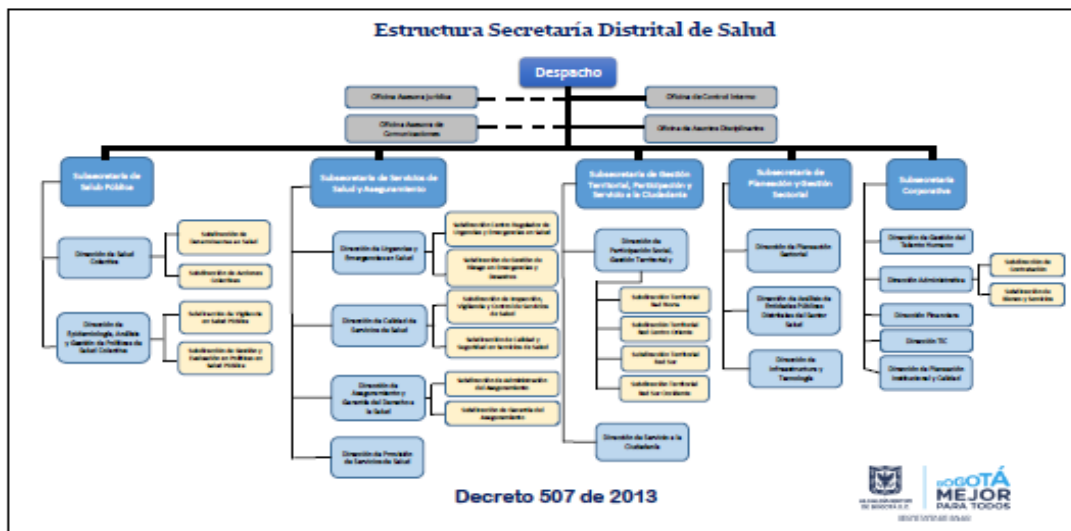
Estructura Secretaría Distrital de Salud

Despacho

Oficina Asesora Jurídica

Oficina de Control Interno

Oficina Asesora de Comunicaciones

Oficina de Asuntos Disciplinarios

Subsecretaría de Salud Pública

Dirección de Salud Colectiva

Subdirección de Determinantes en Salud

Subdirección de Acciones Colectivas

Dirección de Epidemiología, Análisis y Gestión de Políticas de Salud Colectiva

Subdirección de Vigilancia en Salud Pública

Subdirección de Gestión y Evaluación de Políticas en Salud Pública

Subsecretaría de Servicios de Salud y Aseguramiento

Dirección de Urgencias y Emergencias en Salud

Subdirección Centro Regulador de Urgencias y Emergencias en Salud

Subdirección de Gestión de Riesgo en Emergencias y Desastres

Dirección de Calidad de Servicios de Salud

Subdirección de Inspección, Vigilancia y Control de Servicios de Salud

Subdirección de Calidad y Seguridad en Servicios de Salud

Dirección de Aseguramiento y Garantía del Derecho a la Salud

Subdirección de Administración del Aseguramiento

Subdirección de Garantía del Aseguramiento

Dirección de Provisión de Servicios de Salud

Subsecretaría de Gestión Territorial, Participación y Servicio a la Ciudadanía

Dirección de Participación Social, Gestión Territorial y

Subdirección Territorial Red Norte

Subdirección Territorial Red Centro Oriente

Subdirección Territorial Red Sur

Subdirección Territorial Red Sur Occidente

Dirección de Servicio a la Ciudadanía

Subsecretaría de Planeación y Gestión Sectorial

Dirección de Planeación Sectorial

Dirección de Análisis de Entidades Públicas Distritales del Sector Salud

Dirección de Infraestructura y Tecnología

Subsecretaría Corporativa

Dirección de Gestión del Talento Humano

Dirección Administrativa

Subdirección de Contratación

Subdirección de Bienes y Servicios

Dirección Financiera

Dirección TIC

Dirección de Planeación Institucional y Calidad

Decreto 507 de 2013

ALCALDÍA MAYOR DE BOGOTÁ D.C.

BOGOTÁ MEJOR PARA TODOS

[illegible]